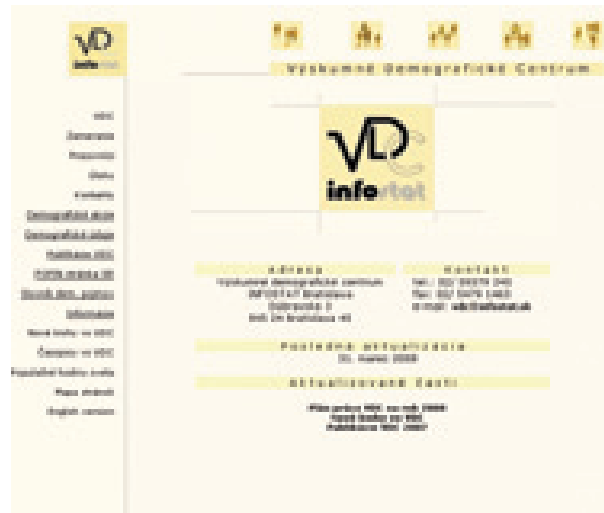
VD
infostat

Výskumné Demografické Centrum

VD
infostat

VDC
Zameranie
Pracovníci
Úlohy
Kontakty
Demografické akcie
Demografické zdroje
Publikácie VDC
Knižná ponuka VDC
Slovník dem. pojmov
Informácie
Nové knihy vo VDC
Časopisy vo VDC
Populačné hodiny sveta
Mapa stránok
English version

Adresa
Výskumné demografické centrum
INFOSTAT Bratislava
Dúbravská 3
845 24 Bratislava 45

Kontakt
Tel.: 02/ 59379 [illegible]
Fax: 02/ 5479 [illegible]
E-mail: vdc@infostat.sk

Posledná aktualizácia
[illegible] marec 2008

Aktualizované časti
Plán práce VDC na rok 2008
Nové knihy vo VDC
Publikácie VDC 2007